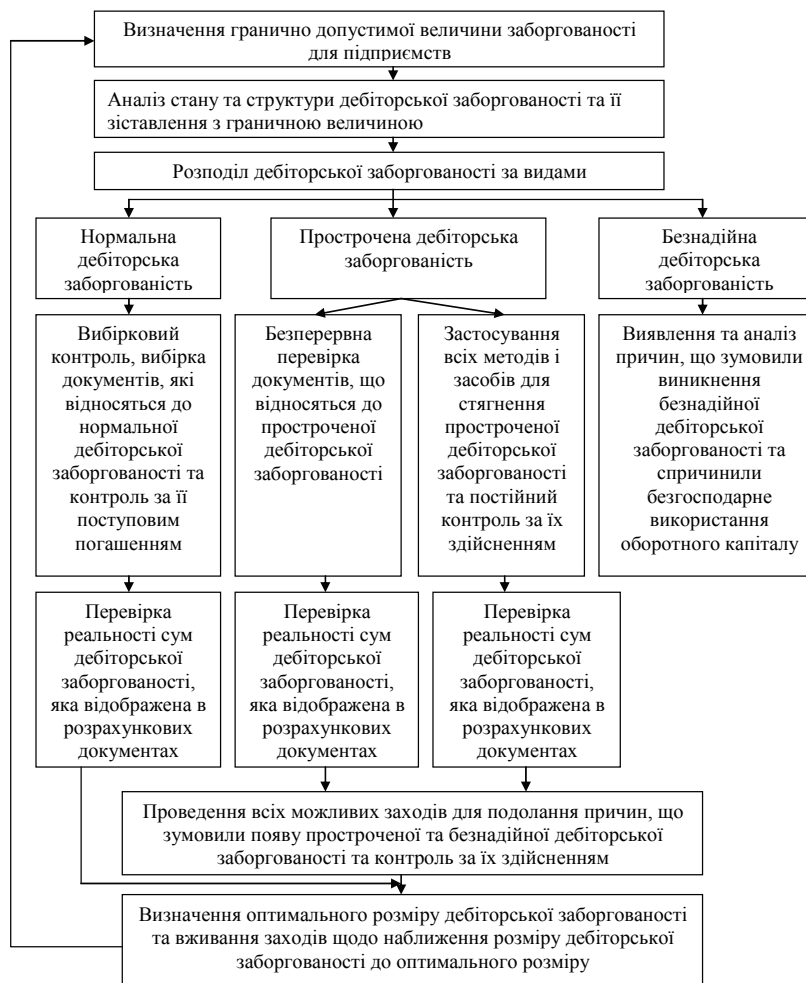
Визначення гранично допустимої величини заборгованості для підприємств

Аналіз стану та структури дебіторської заборгованості та її зіставлення з граничною величиною

Розподіл дебіторської заборгованості за видами

Нормальна дебіторська заборгованість

Прострочена дебіторська заборгованість

Безнадійна дебіторська заборгованість

Вибірковий контроль, вибірка документів, які відносяться до нормальної дебіторської заборгованості та контроль за її поступовим погашенням

Безперервна перевірка документів, що відносяться до простроченої дебіторської заборгованості

Застосування всіх методів і засобів для стягнення простроченої дебіторської заборгованості та постійний контроль за їх здійсненням

Виявлення та аналіз причин, що зумовили виникнення безнадійної дебіторської заборгованості та спричинили безгосподарне використання оборотного капіталу

Перевірка реальності сум дебіторської заборгованості, яка відображена в розрахункових документах

Перевірка реальності сум дебіторської заборгованості, яка відображена в розрахункових документах

Перевірка реальності сум дебіторської заборгованості, яка відображена в розрахункових документах

Проведення всіх можливих заходів для подолання причин, що зумовили появу простроченої та безнадійної дебіторської заборгованості та контроль за їх здійсненням

Визначення оптимального розміру дебіторської заборгованості та вживання заходів щодо наближення розміру дебіторської заборгованості до оптимального розміру